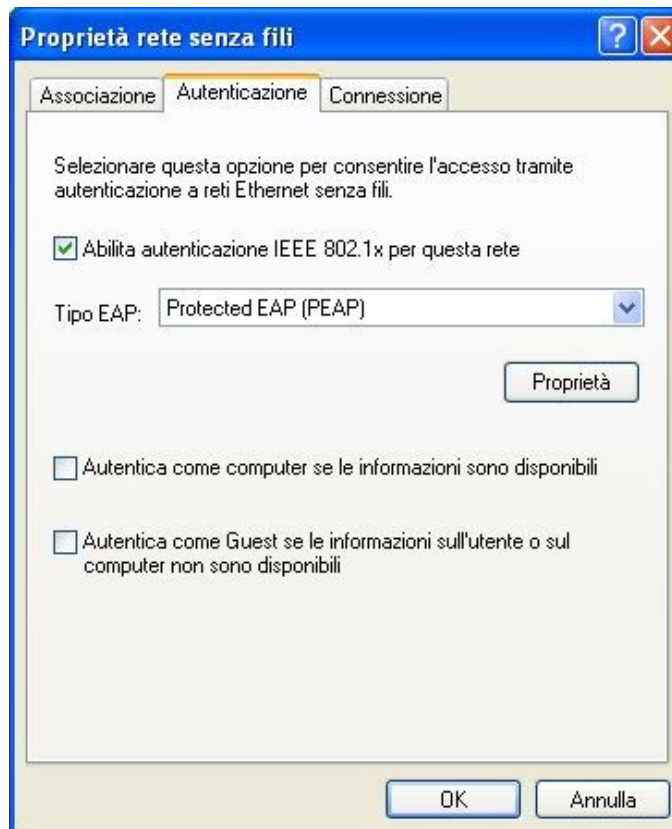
Proprietà rete senza fili

Associazione | Autenticazione | Connessione

Selezionare questa opzione per consentire l'accesso tramite autenticazione a reti Ethernet senza fili.

Abilita autenticazione IEEE 802.1x per questa rete

Tipo EAP: Protected EAP (PEAP)

Proprietà

Autentica come computer se le informazioni sono disponibili

Autentica come Guest se le informazioni sull'utente o sul computer non sono disponibili

OK

Annulla